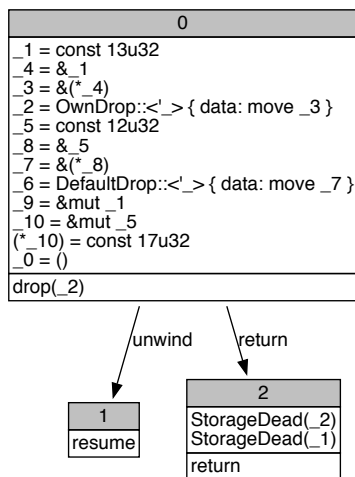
0

_1 = const 13u32
_4 = &_1
_3 = &(*_4)
_2 = OwnDrop::<'_> { data: move _3 }
_5 = const 12u32
_8 = &_5
_7 = &(*_8)
_6 = DefaultDrop::<'_> { data: move _7 }
_9 = &mut _1
_10 = &mut _5
(*_10) = const 17u32
_0 = ()

drop(_2)

unwind

return

1

resume

2

StorageDead(_2)
StorageDead(_1)

return